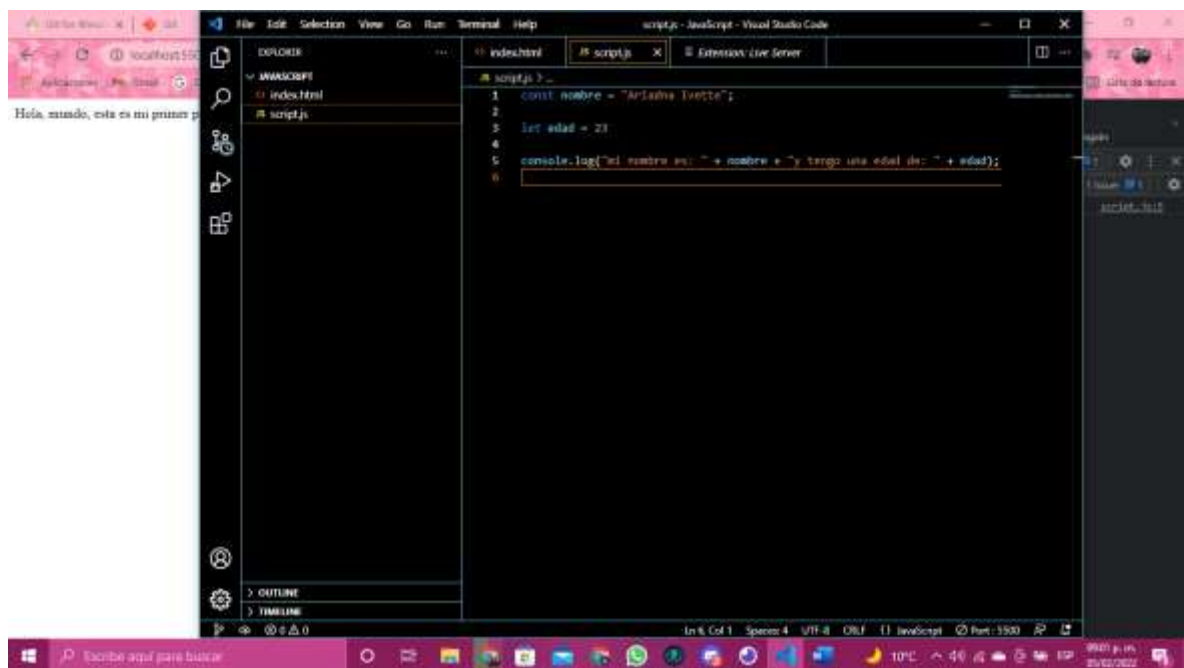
File Edit Selection View Go Run Terminal Help

script.js - JavaScript - Visual Studio Code

EXPLORER

JAVASCRIPT

index.html

script.js

index.html

script.js

Extension: Live Server

script.js > ...

1 const nombre = "Ariadna Ivette";
2
3 let edad = 23
4
5 console.log("mi nombre es: " + nombre + "y tengo una edad de: " + edad);
6

Hola, mundo, este es mi primer p

localhost:55

Aplicaciones

Gmail

Lista de lectura

script.js:1

> OUTLINE

> TIMELINE

⊗ 0 ⚠ 0

Ln 6, Col 1 Spaces: 4 UTF-8 CRLF {} JavaScript Port : 5500

Escribe aquí para buscar

10°C

ESP

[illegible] p.m.

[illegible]